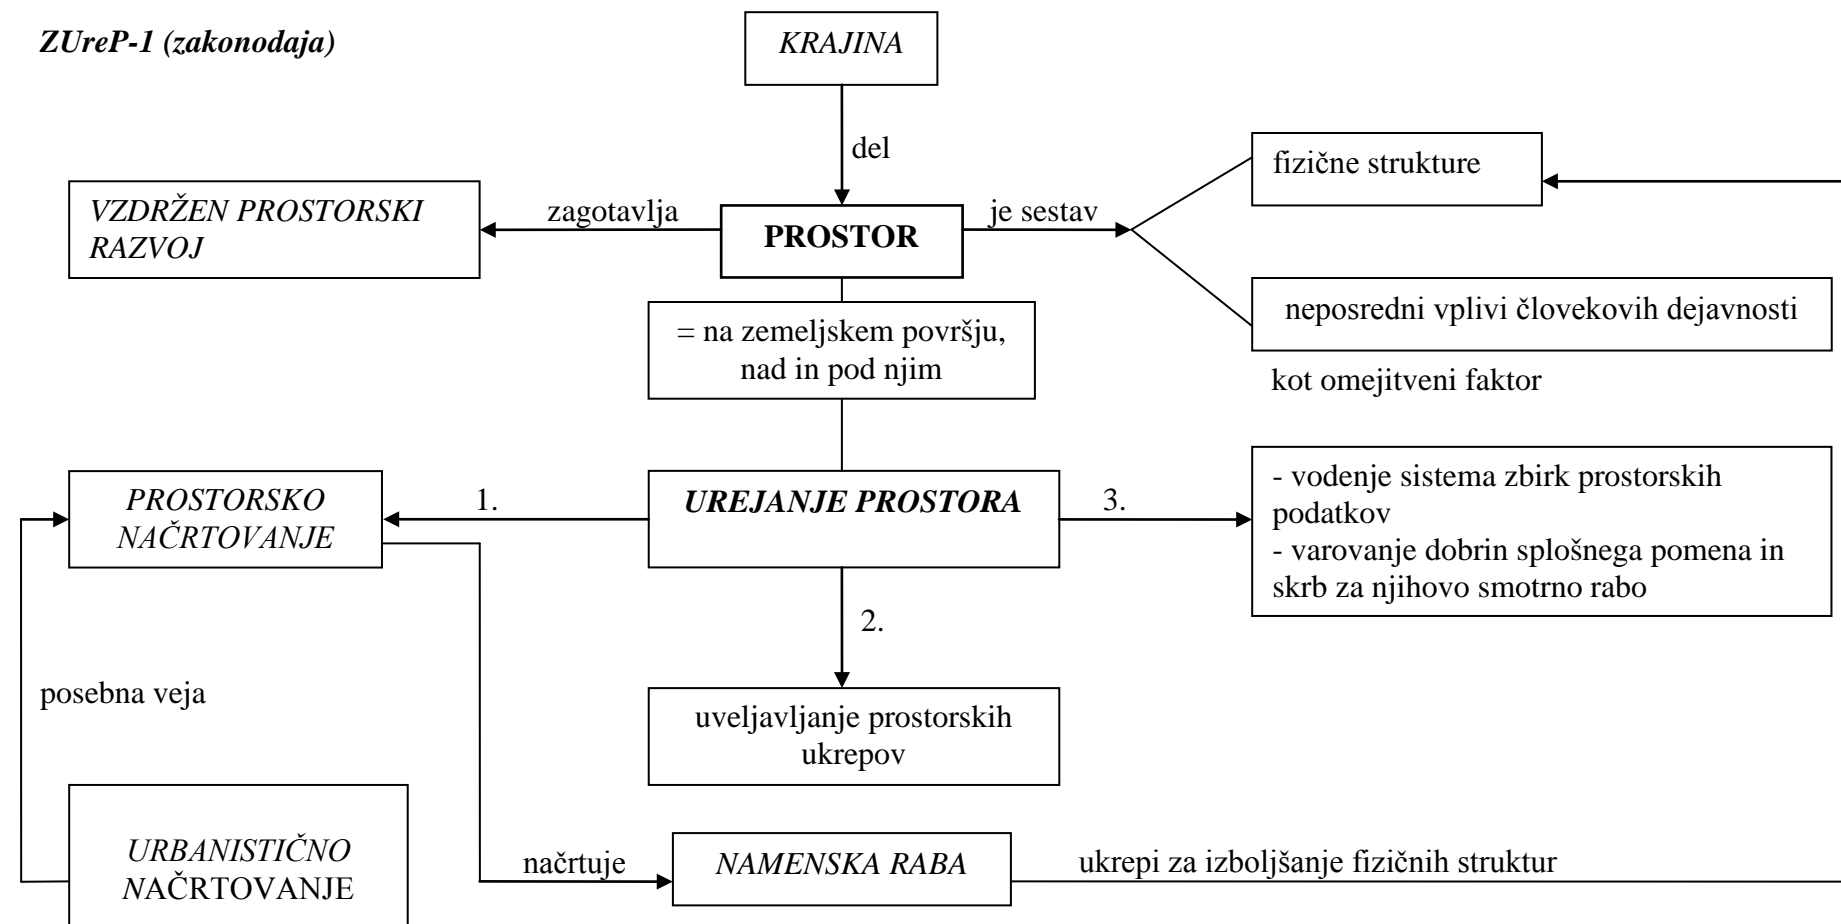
ZUreP-1 (zakonodaja)

KRAJINA

del

VZDRŽEN PROSTORSKI RAZVOJ

zagotavlja

PROSTOR

je sestav

fizične strukture

neposredni vplivi človekovih dejavnosti

kot omejitveni faktor

= na zemeljskem površju, nad in pod njim

PROSTORSKO NAČRTOVANJE

1.

UREJANJE PROSTORA

3.

- vodenje sistema zbirk prostorskih podatkov
- varovanje dobrin splošnega pomena in skrb za njihovo smotrno rabo

2.

posebna veja

uveljavljanje prostorskih ukrepov

URBANISTIČNO NAČRTOVANJE

načrtuje

NAMENSKA RABA

ukrepi za izboljšanje fizičnih struktur